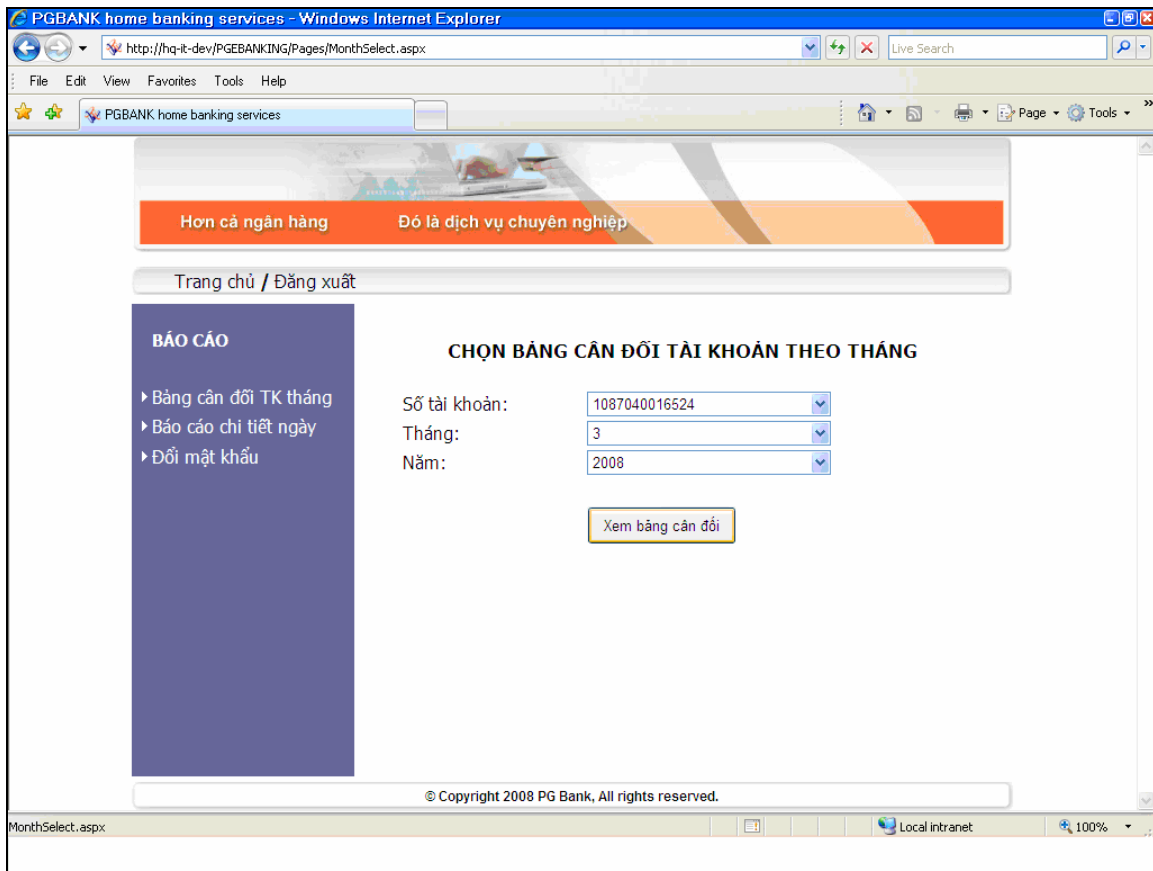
PGBANK home banking services - Windows Internet Explorer

http://hq-it-dev/PGEBANKING/Pages/MonthSelect.aspx

Live Search

File Edit View Favorites Tools Help

PGBANK home banking services

Page Tools

Hơn cả ngân hàng Đó là dịch vụ chuyên nghiệp

Trang chủ / Đăng xuất

BÁO CÁO

Bảng cân đối TK tháng
Báo cáo chi tiết ngày
Đổi mật khẩu

CHỌN BẢNG CÂN ĐỐI TÀI KHOẢN THEO THÁNG

Số tài khoản: 1087040016524
Tháng: 3
Năm: 2008

Xem bảng cân đối

© Copyright 2008 PG Bank, All rights reserved.

MonthSelect.aspx

Local intranet

100%